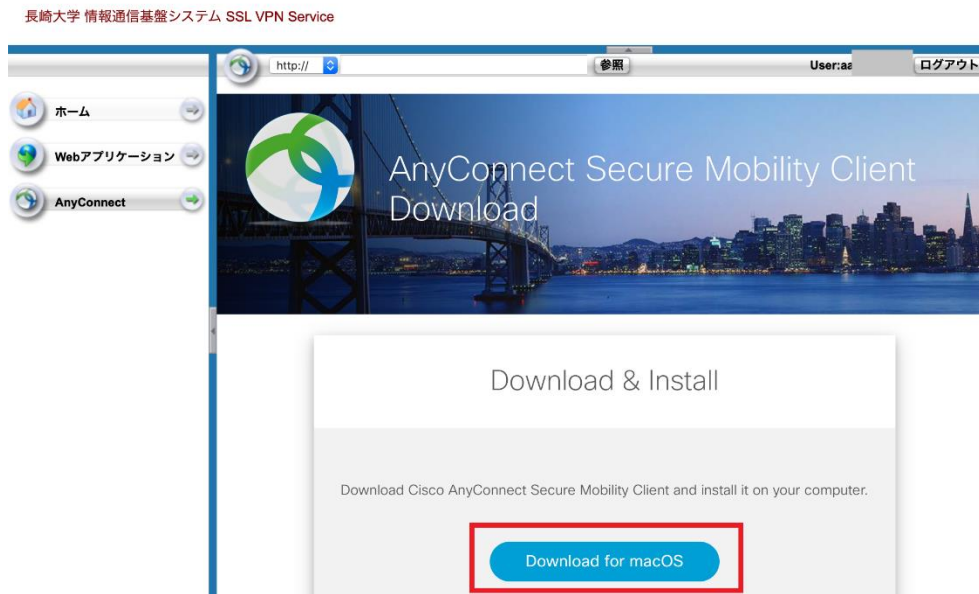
長崎大学 情報通信基盤システム SSL VPN Service

http://
参照
User:aa
ログアウト

ホーム
Webアプリケーション
AnyConnect

AnyConnect Secure Mobility Client Download

Download & Install

Download Cisco AnyConnect Secure Mobility Client and install it on your computer.

Download for macOS